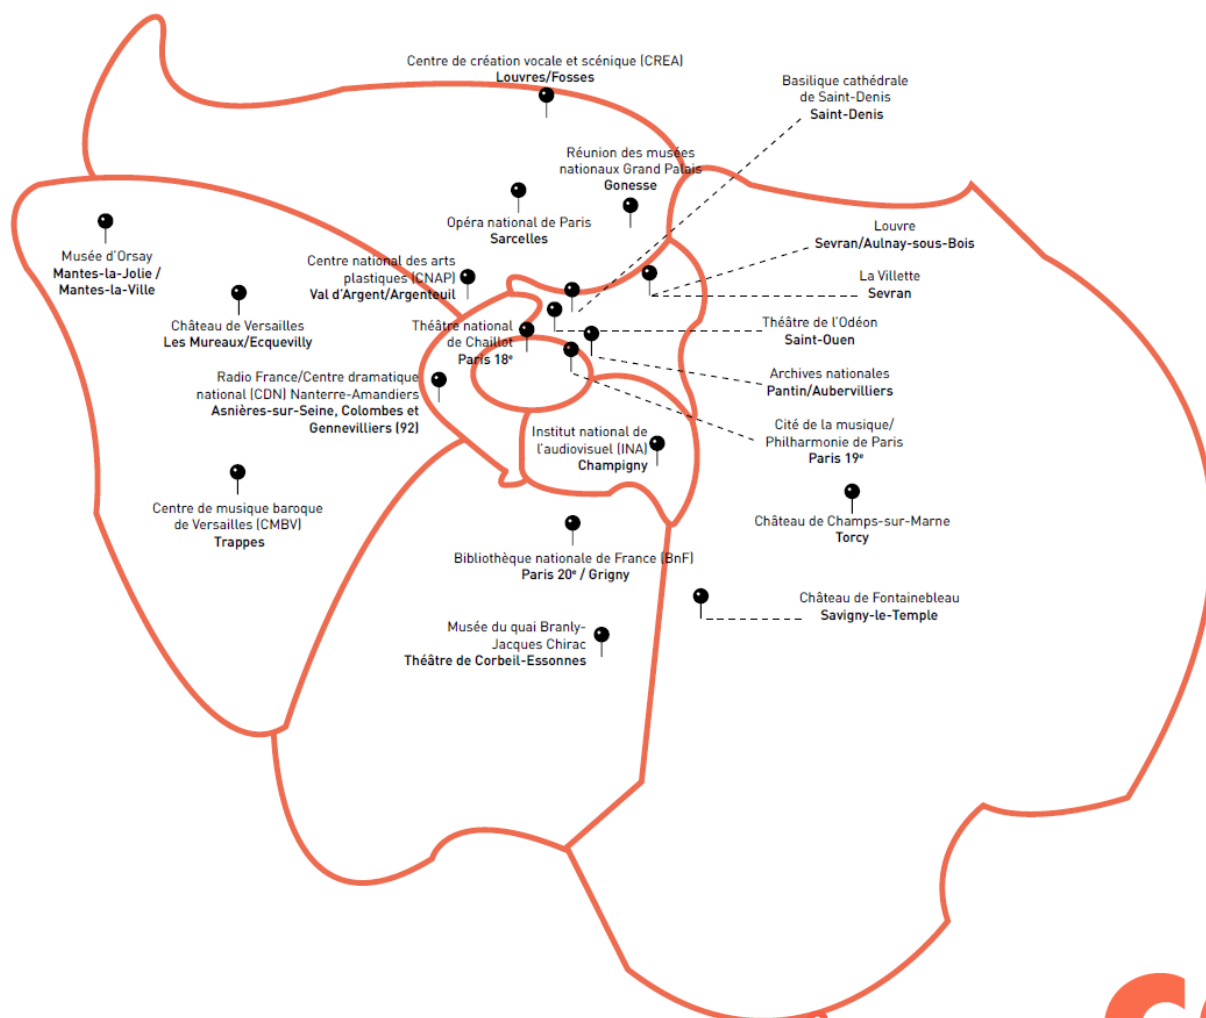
Centre de création vocale et scénique (CREA)
Louvres/Fosses

Basilique cathédrale de Saint-Denis
Saint-Denis

Réunion des musées nationaux Grand Palais
Gonesse

Opéra national de Paris
Sarcelles

Musée d'Orsay
Mantes-la-Jolie / Mantes-la-Ville

Centre national des arts plastiques (CNAP)
Val d'Argent/Argenteuil

Louvre
Sevran/Aulnay-sous-Bois

La Villette
Sevran

Château de Versailles
Les Mureaux/Ecquevilly

Théâtre national de Chaillot
Paris 18ᵉ

Théâtre de l'Odéon
Saint-Ouen

Radio France/Centre dramatique national (CDN) Nanterre-Amandiers
Asnières-sur-Seine, Colombes et Gennevilliers (92)

Archives nationales
Pantin/Aubervilliers

Institut national de l'audiovisuel (INA)
Champigny

Cité de la musique/ Philharmonie de Paris
Paris 19ᵉ

Château de Champs-sur-Marne
Torcy

Centre de musique baroque de Versailles (CMBV)
Trappes

Bibliothèque nationale de France (BnF)
Paris 20ᵉ / Grigny

Château de Fontainebleau
Savigny-le-Temple

Musée du quai Branly-Jacques Chirac
Théâtre de Corbeil-Essonnes